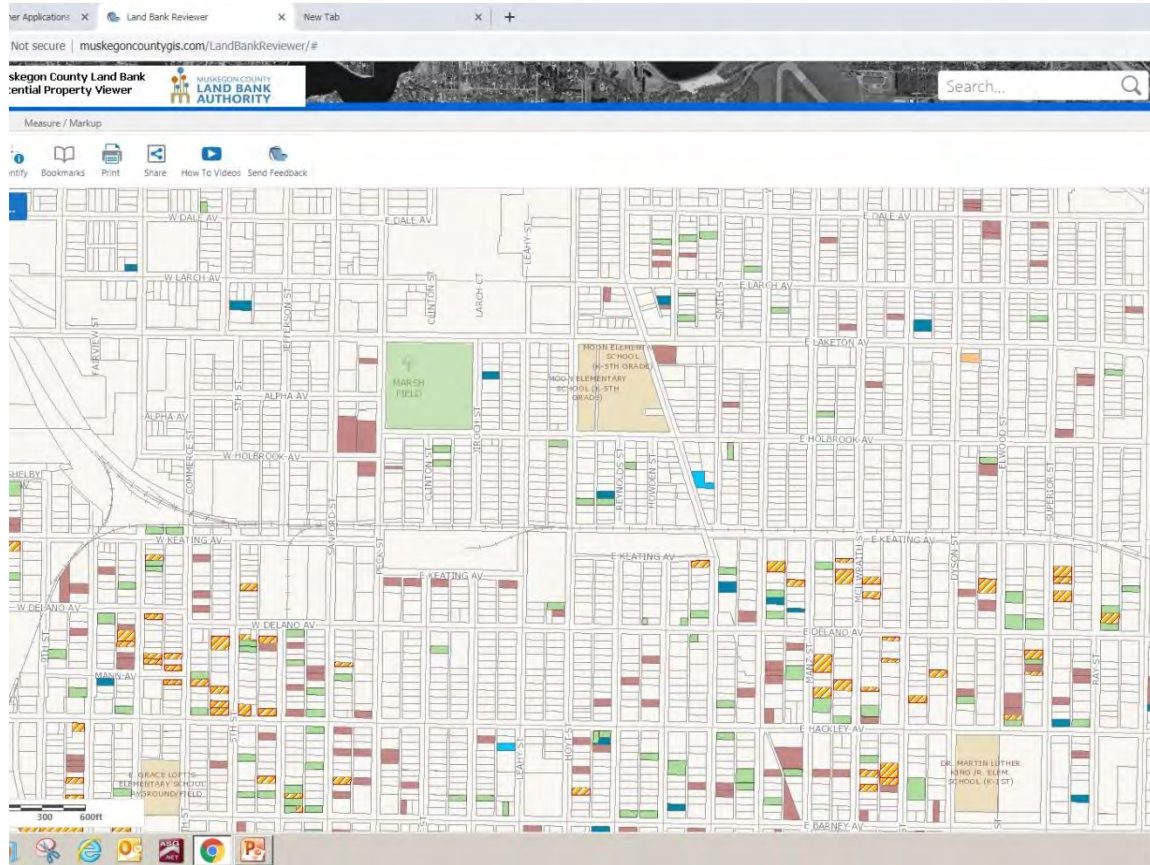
ner Applications × Land Bank Reviewer × New Tab × +

Not secure | muskegoncountygis.com/LandBankReviewer/#

skegon County Land Bank
ential Property Viewer

MUSKEGON COUNTY
LAND BANK
AUTHORITY

Search...

Measure / Markup

ntify Bookmarks Print Share How To Videos Send Feedback

W DALE AV
E DALE AV
E DALE AV
LEAHY ST
W LARCH AV
E LARCH AV
SMITH ST
JEFFERSON ST
CLINTON ST
LARCH CT
FAIRVIEW ST
E LAKETON AV
MOON ELEMENTARY SCHOOL (K-5TH GRADE)
MOON ELEMENTARY SCHOOL (K-5TH GRADE)
MARSH FIELD
ALPHA AV
ALPHA AV
5TH ST
COMMERCE ST
E HOLBROOK AV
W HOLBROOK AV
SHELBY
CLINTON ST
REYNOLDS ST
HOWDEN ST
ELWOOD ST
SUPERIOR ST
SANFORD ST
PECK ST
W KEATING AV
E KEATING AV
E KEATING AV
E KEATING AV
MCILWRAITH ST
DYSON ST
W DELANO AV
W DELANO AV
E DELANO AV
9TH ST
MANN AV
MANZ ST
BAY ST
5TH ST
HOYT ST
LEAHY ST
E HACKLEY AV
GRACE LOFTS ELEMENTARY SCHOOL PLAYGROUND FIELD
DR. MARTIN LUTHER KING JR. ELEM. SCHOOL (K-1ST)
E BARNEY AV
300 600ft